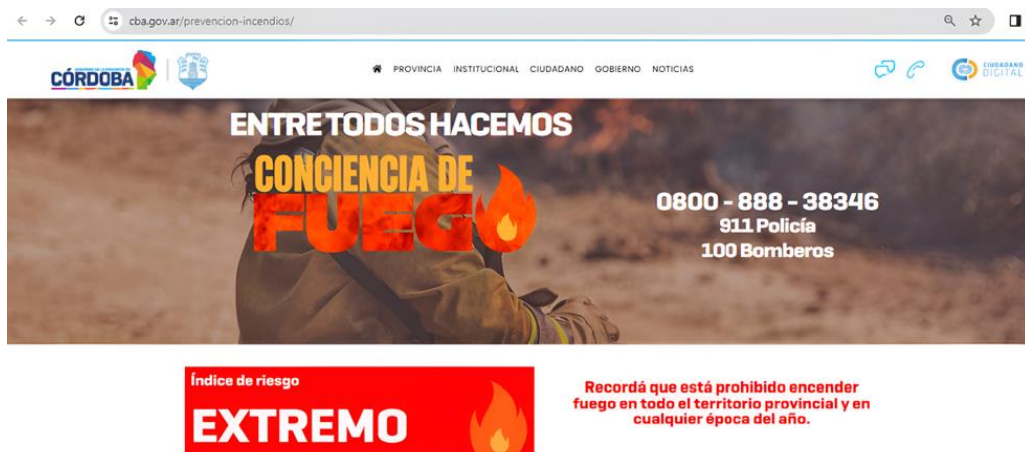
cba.gov.ar/prevencion-incendios/

CÓRDOBA

PROVINCIA INSTITUCIONAL CIUDADANO GOBIERNO NOTICIAS

CIUDADANO DIGITAL

ENTRE TODOS HACEMOS

CONCIENCIA DE

FUEGO

0800 - 888 - 38346
911 Policía
100 Bomberos

Índice de riesgo

EXTREMO

Recordá que está prohibido encender fuego en todo el territorio provincial y en cualquier época del año.